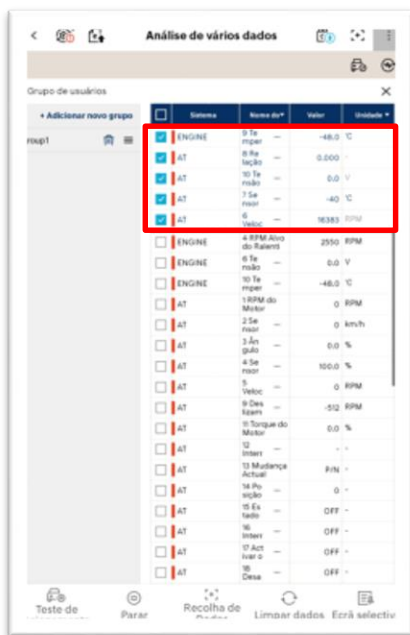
Análise de vários dados

Grupo de usuários

+ Adicionar novo grupo

roup1

| | Sistema | Nome do | | Valor | Unidade |
|---|---|---|---|---|---|
| ☑ | ENGINE | 9 Temper | — | -48.0 | °C |
| ☑ | AT | 8 Relação | — | 0.000 | - |
| ☑ | AT | 10 Tensão | — | 0.0 | V |
| ☑ | AT | 7 Sensor | — | -40 | °C |
| ☑ | AT | 6 Veloc | — | 16383 | RPM |
| ☐ | ENGINE | 4 RPM Alvo do Ralenti | — | 2550 | RPM |
| ☐ | ENGINE | 6 Tensão | — | 0.0 | V |
| ☐ | ENGINE | 10 Temper | — | -48.0 | °C |
| ☐ | AT | 1 RPM do Motor | — | 0 | RPM |
| ☐ | AT | 2 Sensor | — | 0 | km/h |
| ☐ | AT | 3 Ângulo | — | 0.0 | % |
| ☐ | AT | 4 Sensor | — | 100.0 | % |
| ☐ | AT | 5 Veloc | — | 0 | RPM |
| ☐ | AT | 9 Deslizam | — | -512 | RPM |
| ☐ | AT | 11 Torque do Motor | — | 0.0 | % |
| ☐ | AT | 12 Interr | — | - | - |
| ☐ | AT | 13 Mudança Actual | — | P/N | - |
| ☐ | AT | 14 Posição | — | 0 | - |
| ☐ | AT | 15 Estado | — | OFF | - |
| ☐ | AT | 16 Interr | — | OFF | - |
| ☐ | AT | 17 Activar o | — | OFF | - |
| ☐ | AT | 18 Desa | — | OFF | - |

Teste de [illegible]
Parar
Recolha de Dados
Limpar dados
Ecrã selectiv